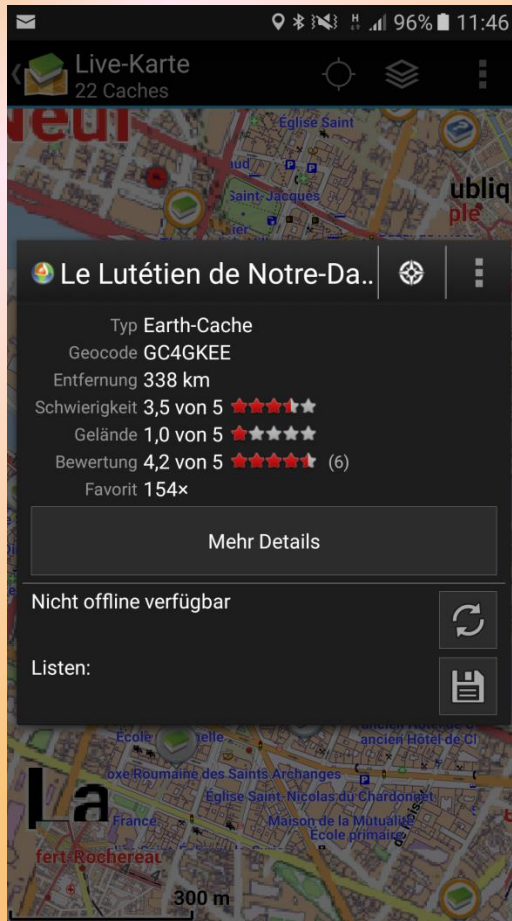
96% 11:46

Live-Karte
22 Caches

Neuf
Église Saint
Saint-Jacques
ubliq
ple

Le Lutétien de Notre-Da..

| | |
|---|---|
| Typ | Earth-Cache |
| Geocode | GC4GKEE |
| Entfernung | 338 km |
| Schwierigkeit | 3,5 von 5 |
| Gelände | 1,0 von 5 |
| Bewertung | 4,2 von 5 (6) |
| Favorit | 154× |

Mehr Details

Nicht offline verfügbar

Listen:

École
ancien Hôtel de Cl
oxe Roumaine des Saints Archanges
Église Saint-Nicolas-du-Chardonnet
France
Maison de la Mutualité
École primaire
La
fert-Rochereau
300 m